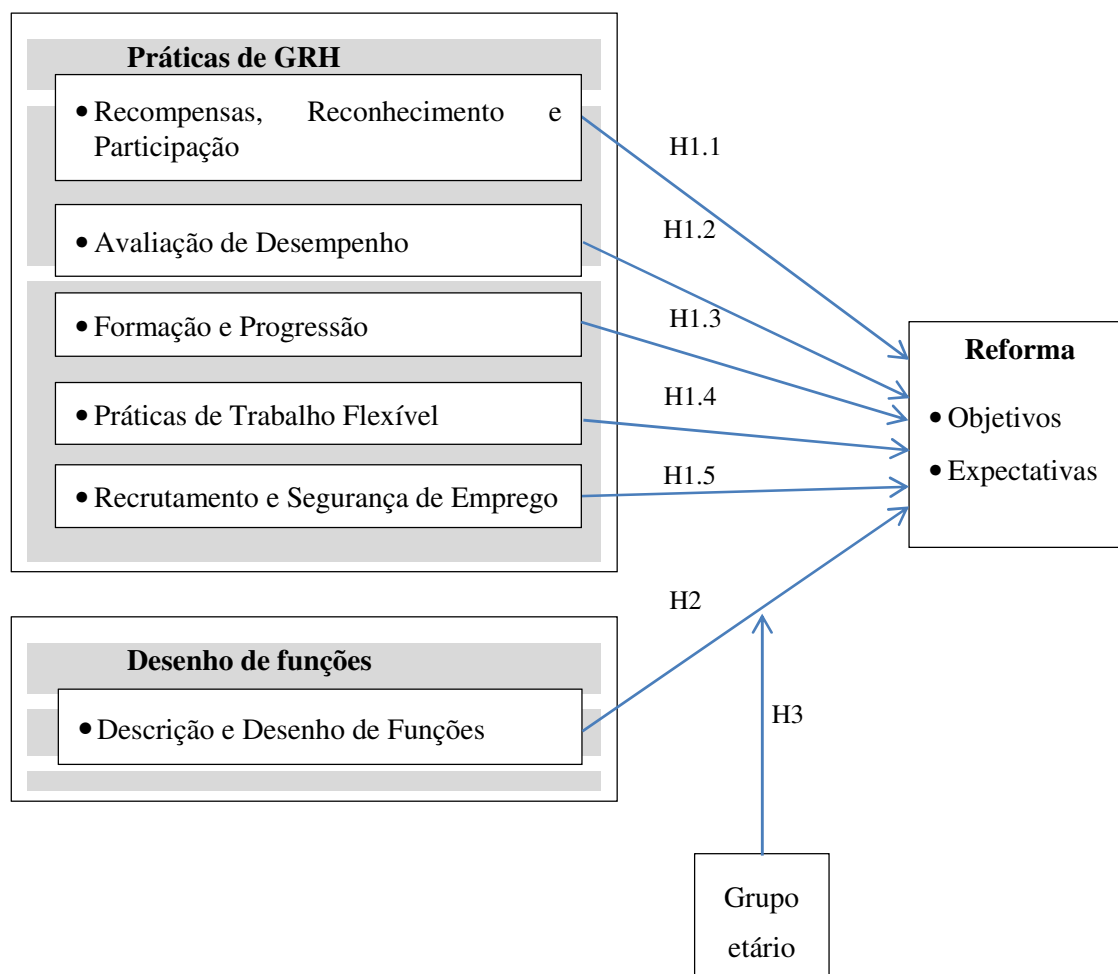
Práticas de GRH

• Recompensas, Reconhecimento e Participação

• Avaliação de Desempenho

• Formação e Progressão

• Práticas de Trabalho Flexível

• Recrutamento e Segurança de Emprego

H1.1

H1.2

H1.3

H1.4

H1.5

Reforma

• Objetivos

• Expectativas

H2

Desenho de funções

• Descrição e Desenho de Funções

H3

Grupo etário